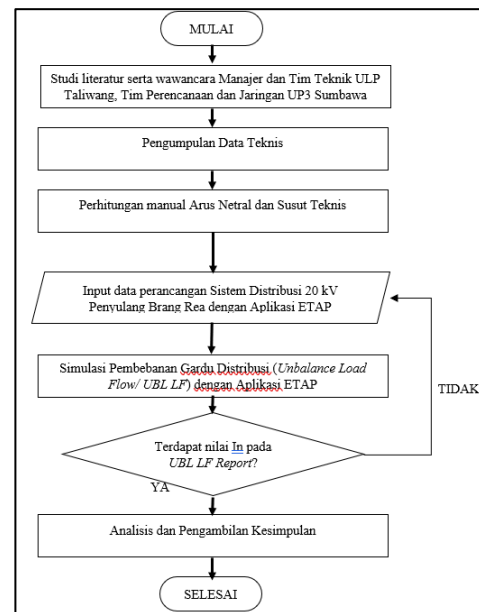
MULAI

Studi literatur serta wawancara Manajer dan Tim Teknik ULP Taliwang, Tim Perencanaan dan Jaringan UP3 Sumbawa

Pengumpulan Data Teknis

Perhitungan manual Arus Netral dan Susut Teknis

Input data perancangan Sistem Distribusi 20 kV Penyulang Brang Rea dengan Aplikasi ETAP

Simulasi Pembebanan Gardu Distribusi (Unbalance Load Flow/ UBL LF) dengan Aplikasi ETAP

TIDAK

Terdapat nilai In pada UBL LF Report?

YA

Analisis dan Pengambilan Kesimpulan

SELESAI